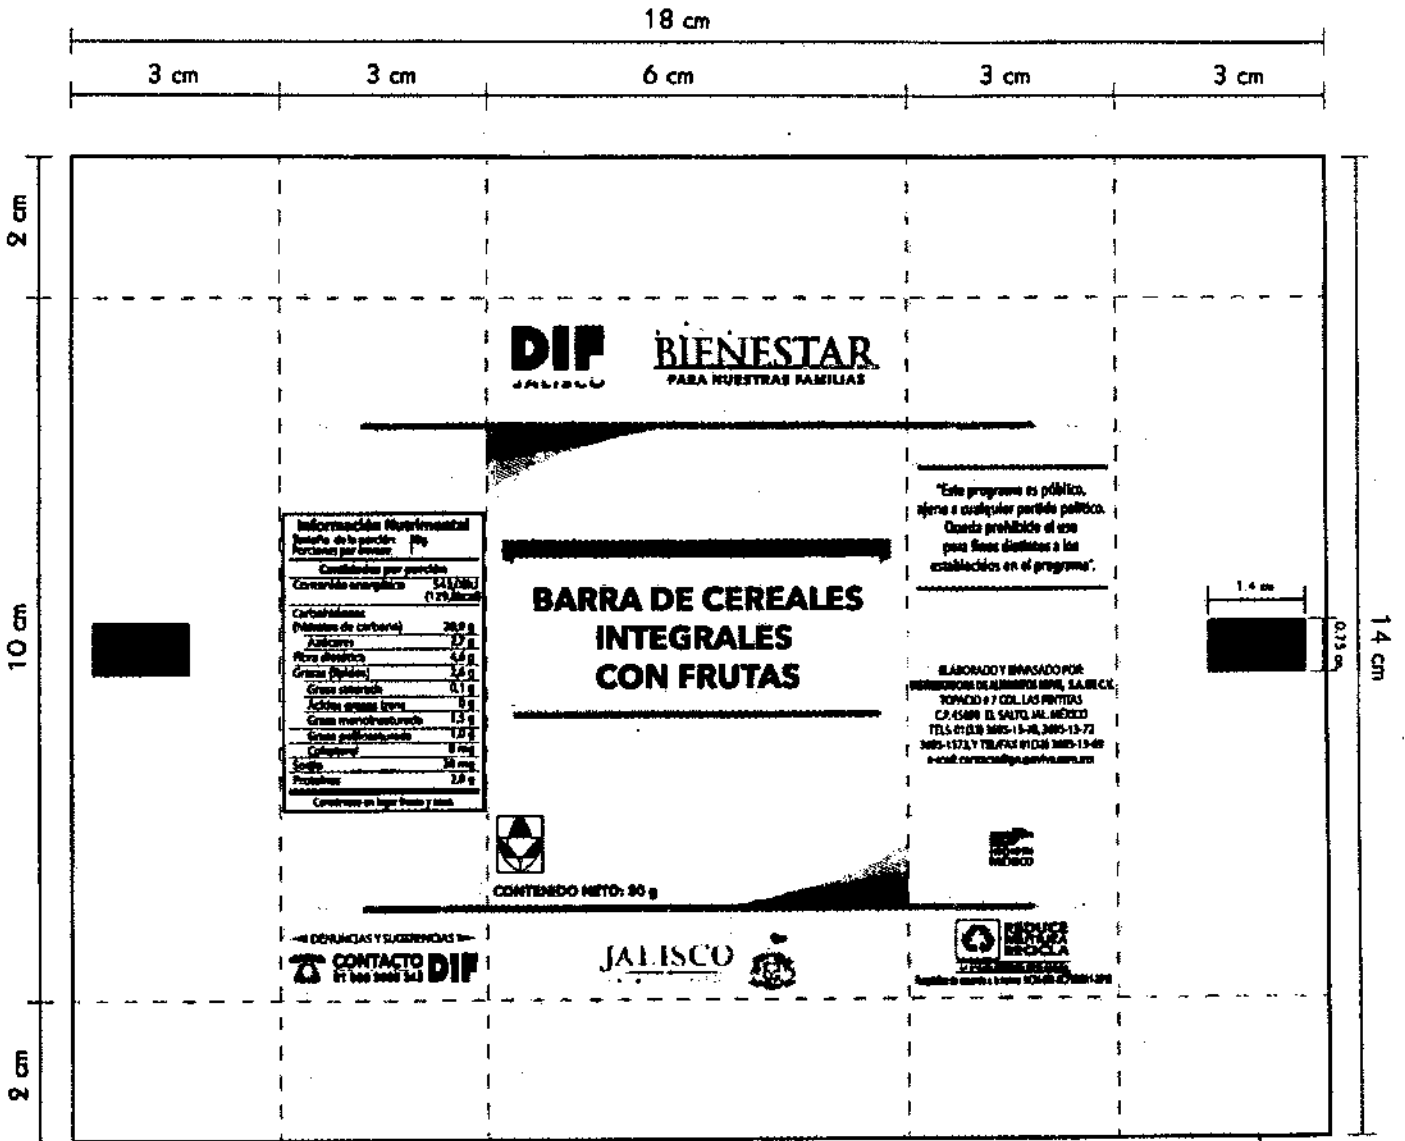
18 cm

3 cm 3 cm 6 cm 3 cm 3 cm

2 cm

10 cm

2 cm

14 cm

DIF JALISCO

BIENESTAR
PARA NUESTRAS FAMILIAS

Información Nutrimental
Tamaño de la porción: 30g
Porciones por envase: 1

| Contenido por porción | |
|---|---|
| Contenido energético | 543,5kJ (129,8kcal) |
| Carbohidratos (Hidratos de carbono) | 20,9 g |
| Azúcares | 7,7 g |
| Fibra dietética | 4,6 g |
| Grasas (lípidos) | 3,6 g |
| Grasa saturada | 0,1 g |
| Ácidos grasos trans | 0 g |
| Grasa monoinsaturada | 1,5 g |
| Grasa poliinsaturada | 1,9 g |
| Colesterol | 0 mg |
| Sodio | 30 mg |
| Proteínas | 2,8 g |

Consérvese en lugar fresco y seco.

BARRA DE CEREALES INTEGRALES CON FRUTAS

CONTENIDO NETO: 30 g

"Este programa es público, ajeno a cualquier partido político. Queda prohibido el uso para fines distintos a los establecidos en el programa".

ELABORADO Y ENVASADO POR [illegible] DE ALIMENTOS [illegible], S.A. DE C.V. TOPACIO # 7 COL. LAS PINTITAS C.P. 45680 EL SALTO, JAL. MÉXICO TELS. 01(33) 3685-15-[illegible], 3685-15-72 3685-1573, Y TEL/FAX 01(33) 3685-15-69 e-mail: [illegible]

HECHO EN MÉXICO

1.4 cm

0.75 cm

DENUNCIAS Y SUGERENCIAS
CONTACTO 01 800 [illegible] DIF

JALISCO

REDUCE REUTILIZA RECICLA
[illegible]